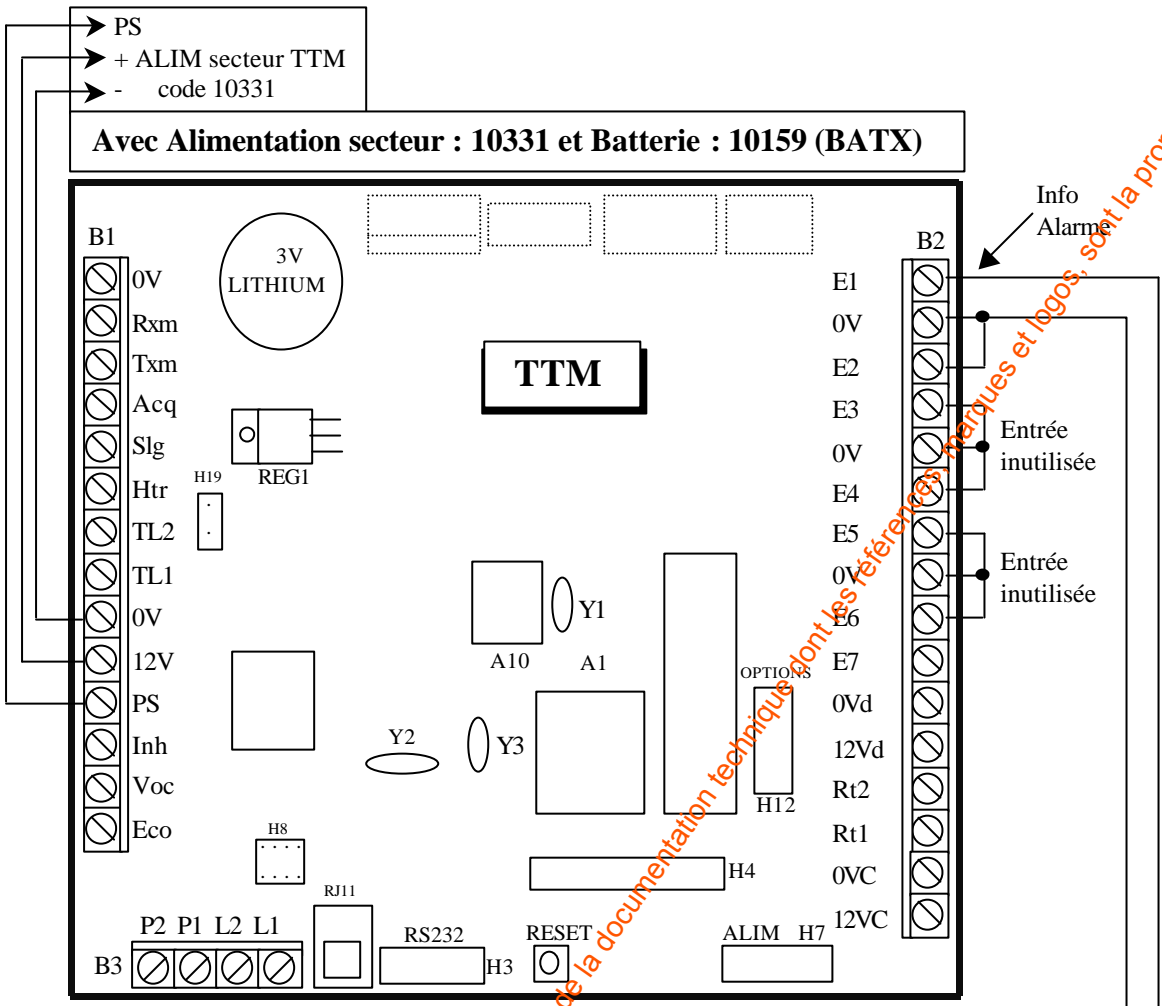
PS
+ ALIM secteur TTM
- code 10331

Avec Alimentation secteur : 10331 et Batterie : 10159 (BATX)

B1
0V
Rxm
Txm
Acq
Slg
Htr
TL2
TL1
0V
12V
PS
Inh
Voc
Eco

3V
LITHIUM

TTM

H19
REG1

Y1
A10
A1
Y2
Y3
OPTIONS
H12
H8
H4
RJ11
RS232
H3
RESET
ALIM H7

P2 P1 L2 L1
B3

Info
Alarme
B2
E1
0V
E2
E3
0V
E4
E5
0V
E6
E7
0Vd
12Vd
Rt2
Rt1
0VC
12VC

Entrée
inutilisée

Entrée
inutilisée

de la documentation technique dont les références, marques et logos, sont la pro